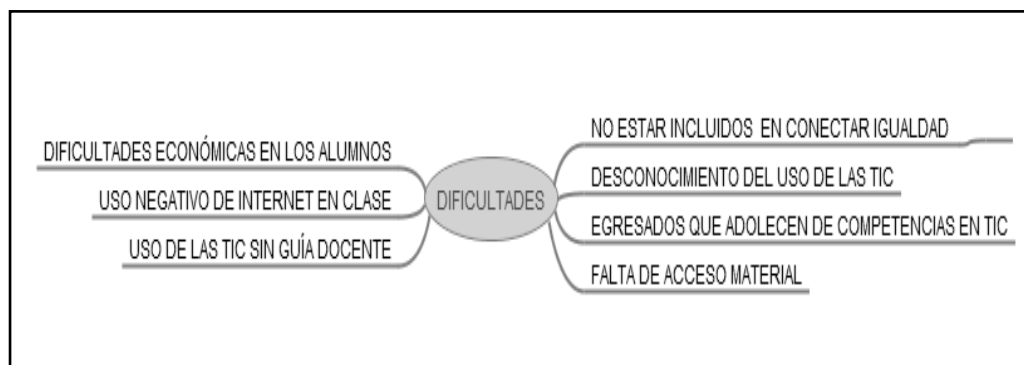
DIFICULTADES ECONÓMICAS EN LOS ALUMNOS

USO NEGATIVO DE INTERNET EN CLASE

USO DE LAS TIC SIN GUÍA DOCENTE

DIFICULTADES

NO ESTAR INCLUIDOS EN CONECTAR IGUALDAD

DESCONOCIMIENTO DEL USO DE LAS TIC

EGRESADOS QUE ADOLECEN DE COMPETENCIAS EN TIC

FALTA DE ACCESO MATERIAL